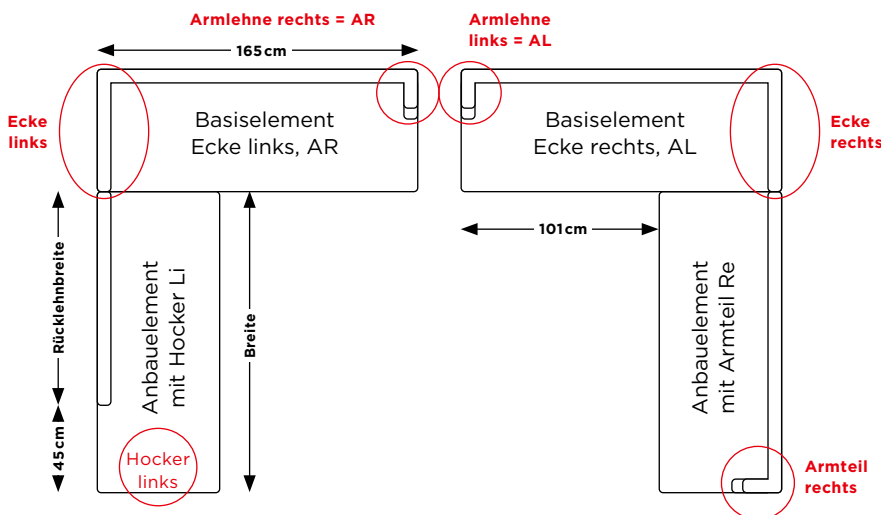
Armlehne rechts = AR

Armlehne links = AL

165 cm

Ecke links

Basiselement Ecke links, AR

Basiselement Ecke rechts, AL

Ecke rechts

101 cm

Rücklehnbreite

Breite

45 cm

Anbauelement mit Hocker Li

Hocker links

Anbauelement mit Armteil Re

Armteil rechts